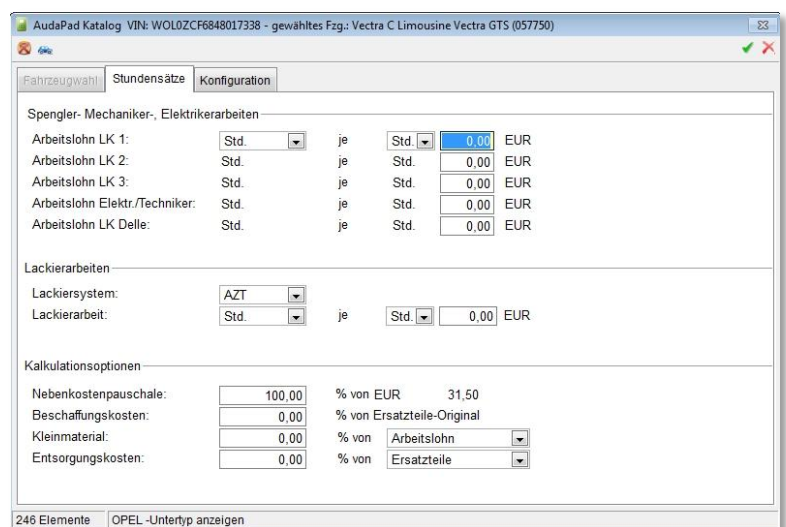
AudaPad Katalog VIN: WOL0ZCF6848017338 - gewähltes Fzg.: Vectra C Limousine Vectra GTS (057750)

Fahrzeugwahl | Stundensätze | Konfiguration

Spengler- Mechaniker-, Elektrikerarbeiten

| | | | | | |
|---|---|---|---|---|---|
| Arbeitslohn LK 1: | Std. | je | Std. | 0,00 | EUR |
| Arbeitslohn LK 2: | Std. | je | Std. | 0,00 | EUR |
| Arbeitslohn LK 3: | Std. | je | Std. | 0,00 | EUR |
| Arbeitslohn Elektr./Techniker: | Std. | je | Std. | 0,00 | EUR |
| Arbeitslohn LK Delle: | Std. | je | Std. | 0,00 | EUR |

Lackierarbeiten

Lackiersystem: AZT
Lackierarbeit: Std. je Std. 0,00 EUR

Kalkulationsoptionen

Nebenkostenpauschale: 100,00 % von EUR 31,50
Beschaffungskosten: 0,00 % von Ersatzteile-Original
Kleinmaterial: 0,00 % von Arbeitslohn
Entsorgungskosten: 0,00 % von Ersatzteile

246 Elemente | OPEL -Untertyp anzeigen